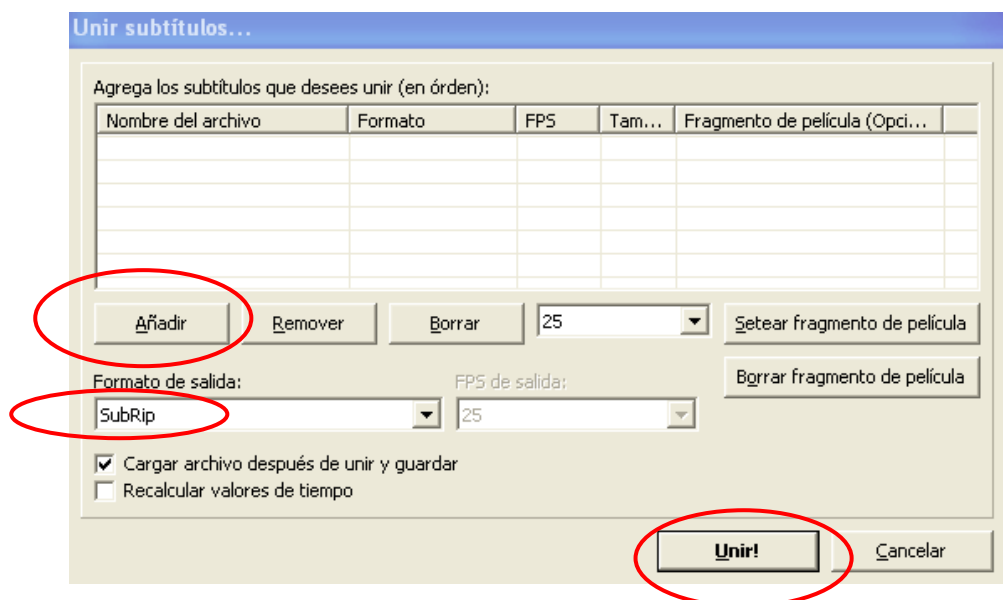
Unir subtítulos...

Agrega los subtítulos que desees unir (en órden):

| Nombre del archivo | Formato | FPS | Tam... | Fragmento de película (Opci... |
|---|---|---|---|---|

Añadir
Remover
Borrar
25
Setear fragmento de película
Borrar fragmento de película

Formato de salida:
SubRip
FPS de salida:
25

Cargar archivo después de unir y guardar
Recalcular valores de tiempo

Unir!
Cancelar